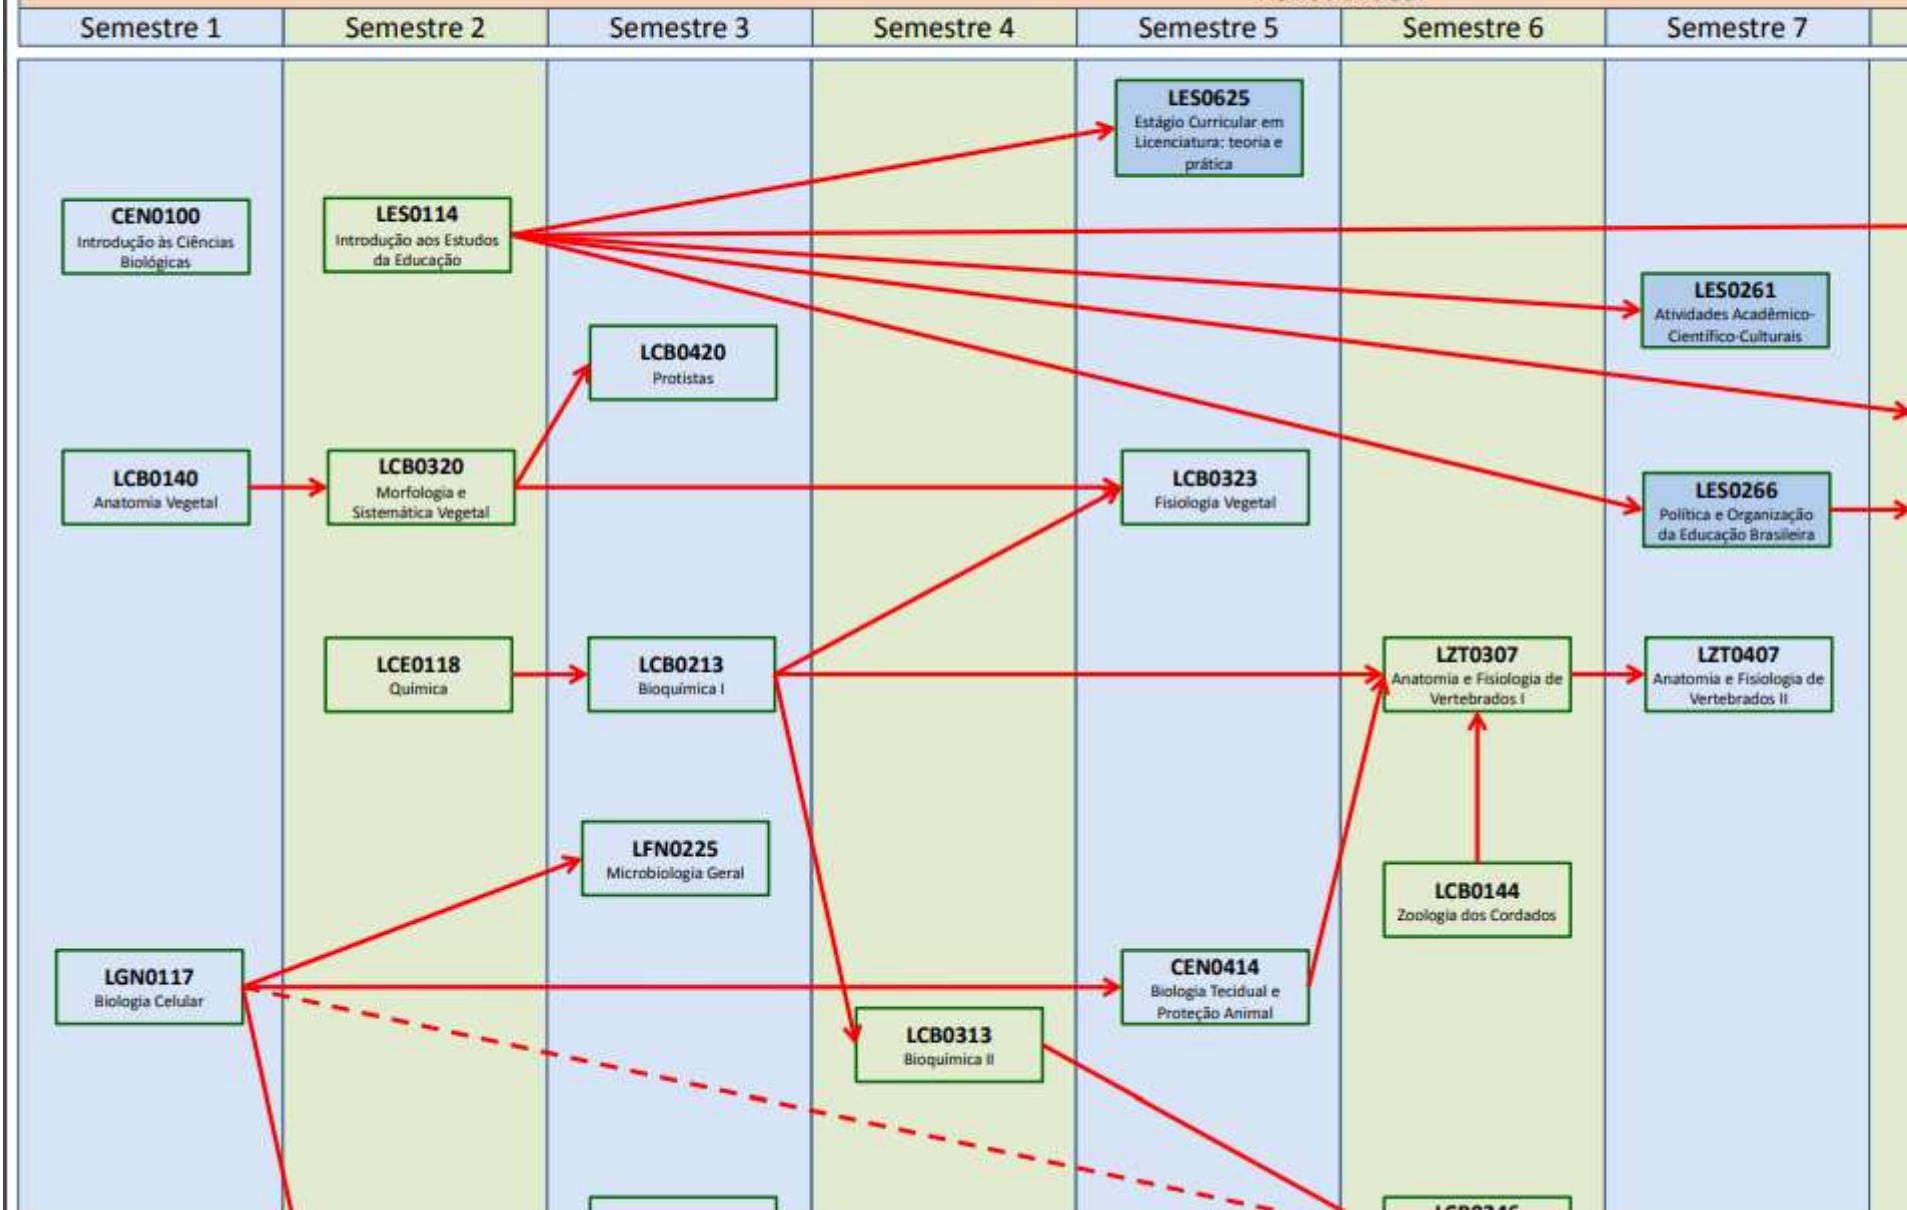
Semestre 1
Semestre 2
Semestre 3
Semestre 4
Semestre 5
Semestre 6
Semestre 7

LES0625
Estágio Curricular em Licenciatura: teoria e prática

CEN0100
Introdução às Ciências Biológicas

LES0114
Introdução aos Estudos da Educação

LES0261
Atividades Acadêmico-Científico-Culturais

LCB0420
Protistas

LCB0140
Anatomia Vegetal

LCB0320
Morfologia e Sistemática Vegetal

LCB0323
Fisiologia Vegetal

LES0266
Política e Organização da Educação Brasileira

LCE0118
Química

LCB0213
Bioquímica I

LZT0307
Anatomia e Fisiologia de Vertebrados I

LZT0407
Anatomia e Fisiologia de Vertebrados II

LFN0225
Microbiologia Geral

LCB0144
Zoologia dos Cordados

LGN0117
Biologia Celular

CEN0414
Biologia Tecidual e Proteção Animal

LCB0313
Bioquímica II

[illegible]